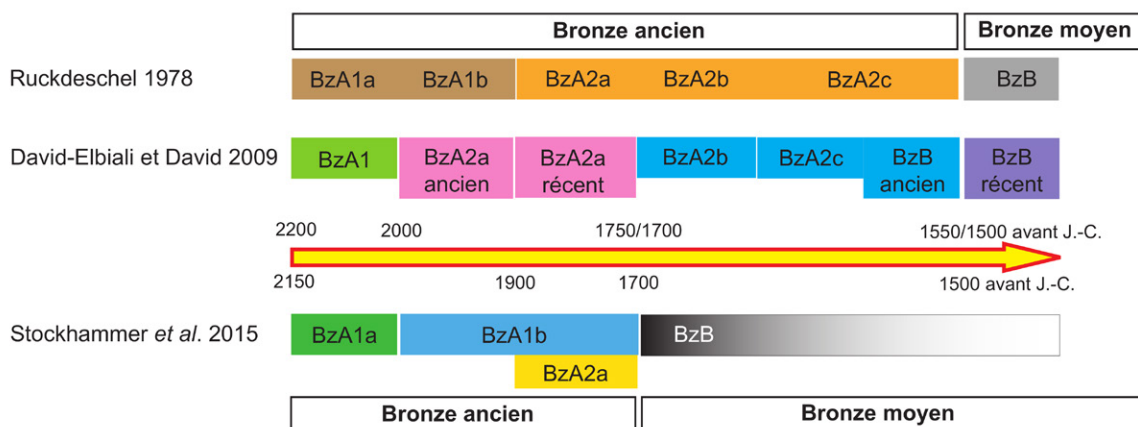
Bronze ancien

Bronze moyen

Ruckdeschel 1978

BzA1a BzA1b BzA2a BzA2b BzA2c BzB

David-Elbiali et David 2009

BzA1 BzA2a ancien BzA2a récent BzA2b BzA2c BzB ancien BzB récent

2200 2000 1750/1700 1550/1500 avant J.-C.

2150 1900 1700 1500 avant J.-C.

Stockhammer *et al*. 2015

BzA1a BzA1b BzB

BzA2a

Bronze ancien

Bronze moyen